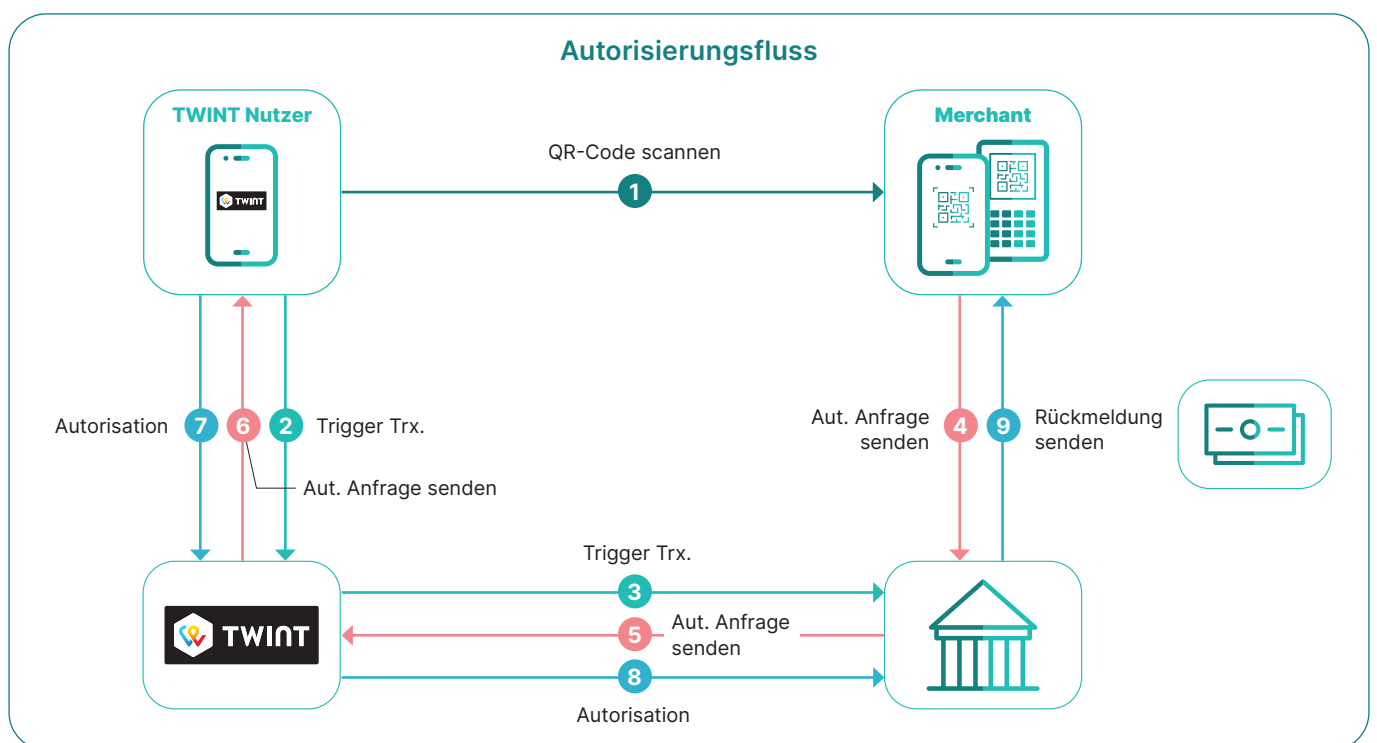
Autorisierungsfluss

TWINT Nutzer

TWINT

Merchant

QR-Code scannen

1

Autorisation 7

6

2 Trigger Trx.

Aut. Anfrage senden

Aut. Anfrage senden 4

9 Rückmeldung senden

TWINT

Trigger Trx.

3

5 Aut. Anfrage senden

8

Autorisation